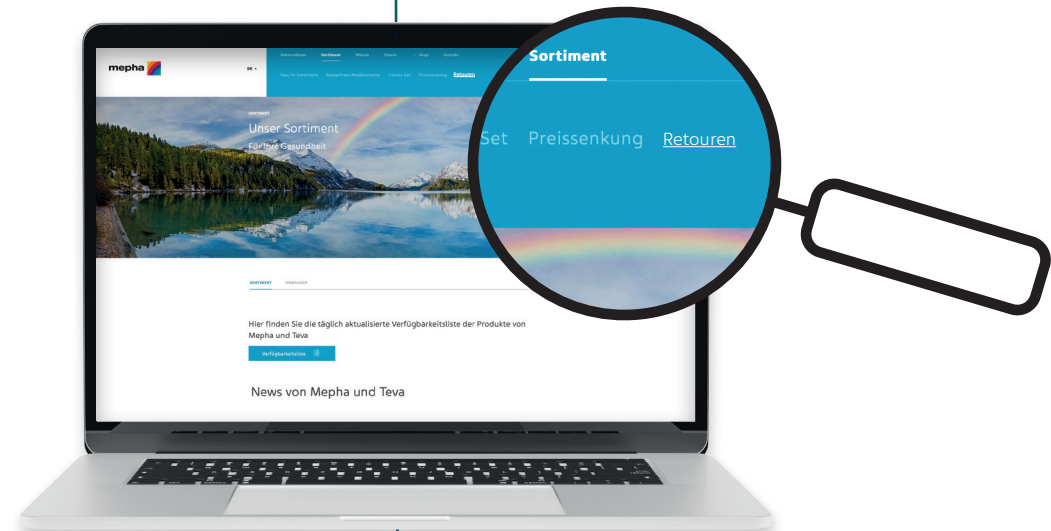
mepha

DE

Unternehmen Sortiment Wissen Kontakt Blog Kontakt

Neu im Sortiment Rezeptfreie Medikamente Friends Set Preissenkung Retouren

SORTIMENT

Unser Sortiment

Für Ihre Gesundheit

SORTIMENT DOWNLOADS

Hier finden Sie die täglich aktualisierte Verfügbarkeitsliste der Produkte von Mepha und Teva

Verfügbarkeitsliste

News von Mepha und Teva

Sortiment

Set Preissenkung Retouren